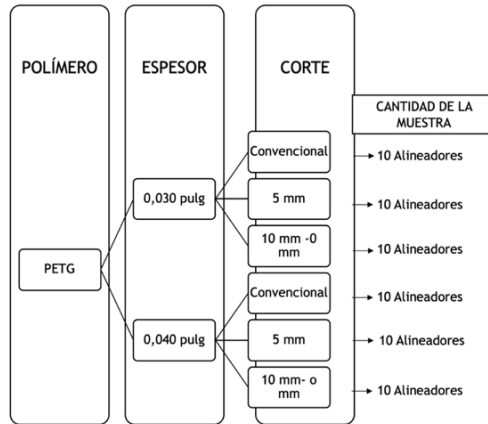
POLÍMERO

ESPESOR

CORTE

CANTIDAD DE LA MUESTRA

PETG

0,030 pulg

Convencional

→ 10 Alineadores

5 mm

→ 10 Alineadores

10 mm -0 mm

→ 10 Alineadores

0,040 pulg

Convencional

→ 10 Alineadores

5 mm

→ 10 Alineadores

10 mm- o mm

→ 10 Alineadores